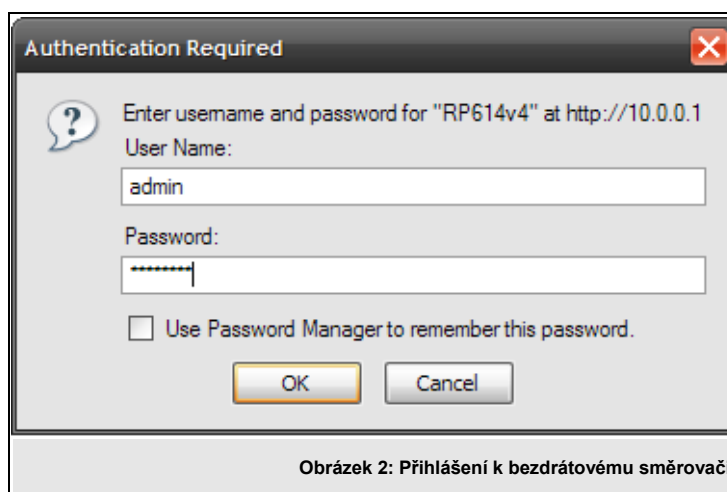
Authentication Required

Enter username and password for "RP614v4" at http://10.0.0.1

User Name:

admin

Password:

*********

Use Password Manager to remember this password.

OK

Cancel

Obrázek 2: Přihlášení k bezdrátovému směrovač